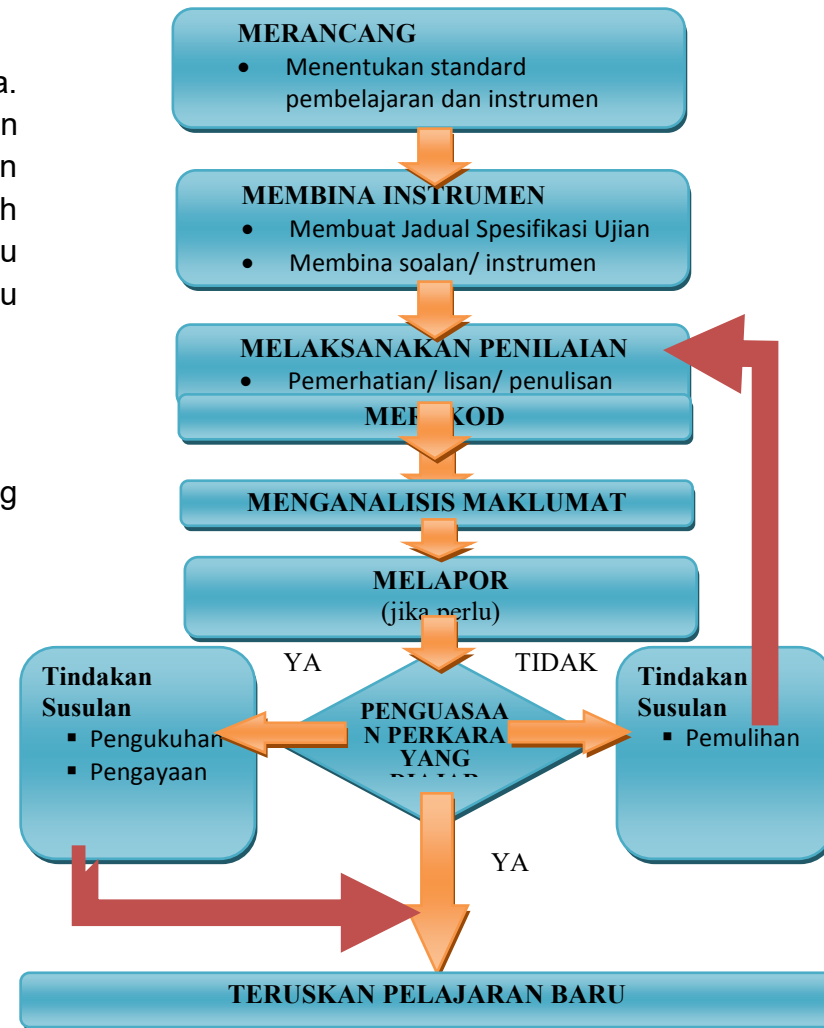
a.
n
n
h
u
u

g

MERANCANG
• Menentukan standard pembelajaran dan instrumen

MEMBINA INSTRUMEN
• Membuat Jadual Spesifikasi Ujian
• Membina soalan/ instrumen

MELAKSANAKAN PENILAIAN
• Pemerhatian/ lisan/ penulisan

ME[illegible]KOD

MENGANALISIS MAKLUMAT

MELAPOR
(jika perlu)

YA

TIDAK

Tindakan Susulan
▪ Pengukuhan
▪ Pengayaan

PENGUASAAN PERKARA YANG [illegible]

Tindakan Susulan
▪ Pemulihan

YA

TERUSKAN PELAJARAN BARU